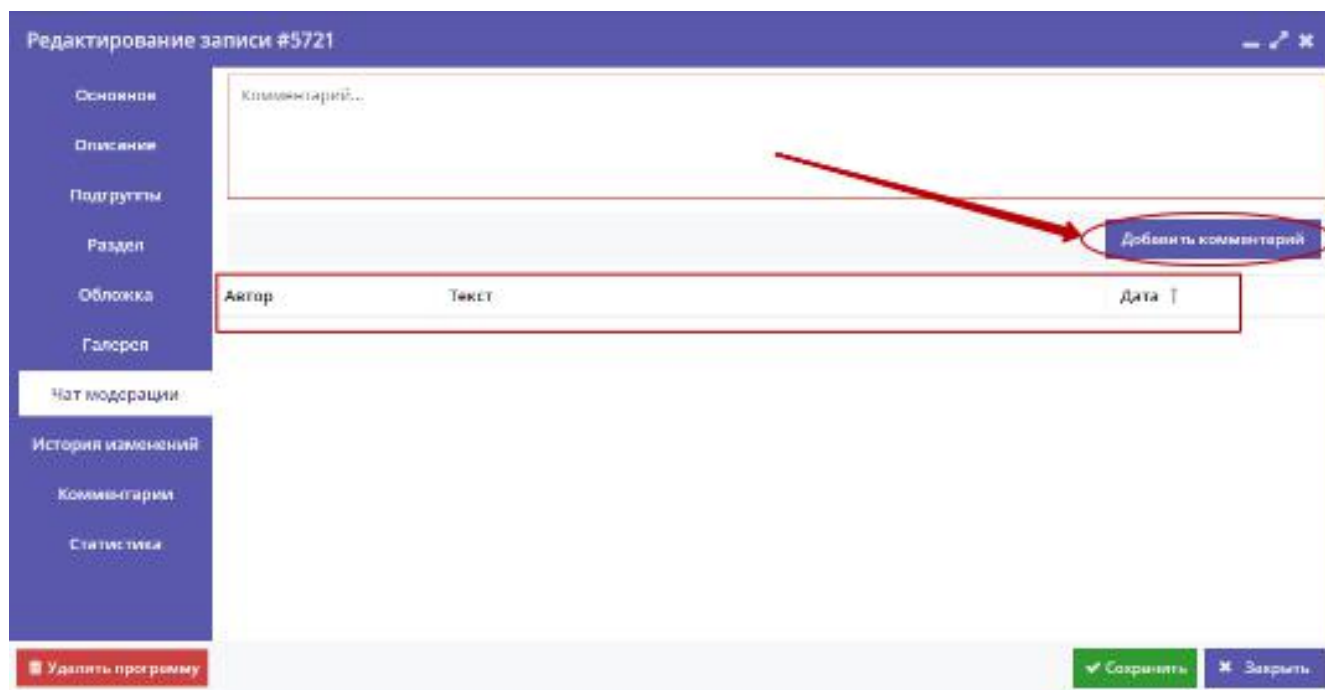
Редактирование записи #5721

Основное
Описание
Подгруппы
Раздел
Обложка
Галерея
Чат модерации
История изменений
Комментарии
Статистика

Комментарий...

Добавить комментарий

| Автор | Текст | Дата |
|---|---|---|

Удалить программу
Сохранить
Закрыть